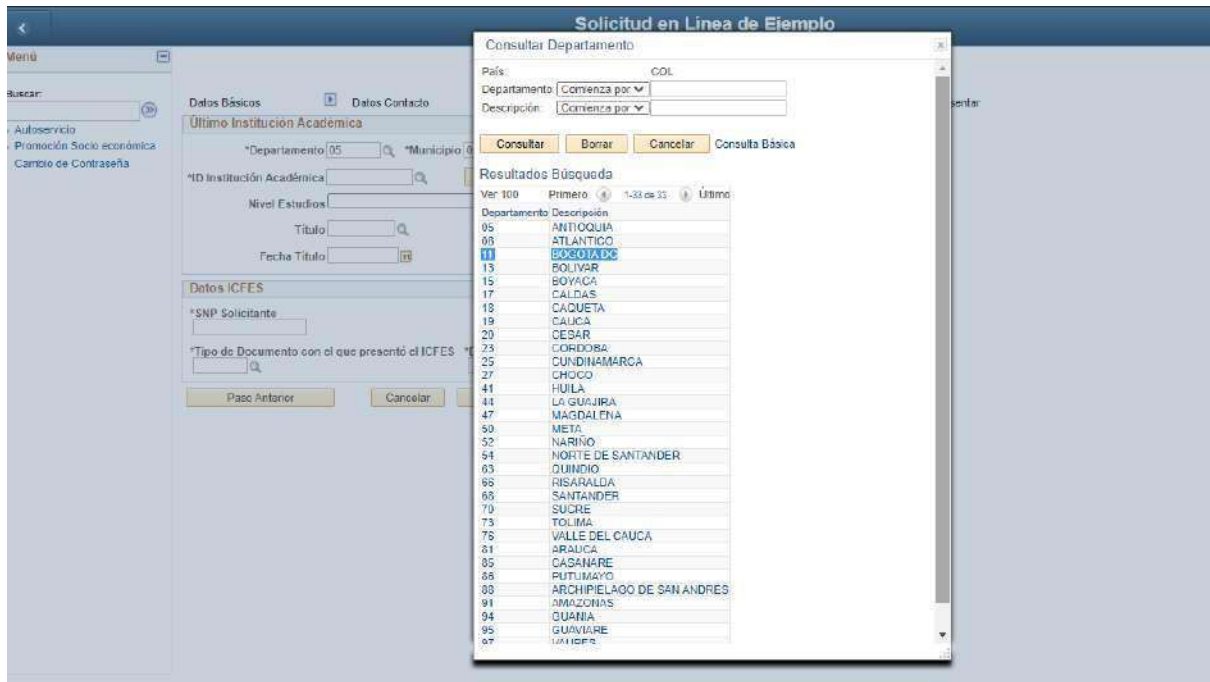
Solicitud en Linea de Ejemplo

Menú

Buscar:

Autoservicio
Promoción Socio económica
Cambio de Contraseña

Datos Básicos
Datos Contacto
sentar

Último Institución Académica

*Departamento 05
*Municipio

*ID Institución Académica

Nivel Estudios

Título

Fecha Título

Datos ICFES

*SNP Solicitante

*Tipo de Documento con el que presentó el ICFES

Paso Anterior
Cancelar

Consultar Departamento

País: COL
Departamento Comienza por
Descripción: Comienza por

Consultar
Borrar
Cancelar
Consulta Básica

Resultados Búsqueda

Ver 100 Primero 1-33 de 33 Último

| Departamento | Descripción |
|---|---|
| 05 | ANTIOQUIA |
| 08 | ATLANTICO |
| 11 | BOGOTA DC |
| 13 | BOLIVAR |
| 15 | BOYACA |
| 17 | CALDAS |
| 18 | CAQUETA |
| 19 | CAUCA |
| 20 | CESAR |
| 23 | CORDOBA |
| 25 | CUNDINAMARCA |
| 27 | CHOCO |
| 41 | HUILA |
| 44 | LA GUAJIRA |
| 47 | MAGDALENA |
| 50 | META |
| 52 | NARIÑO |
| 54 | NORTE DE SANTANDER |
| 63 | QUINDIO |
| 66 | RISARALDA |
| 68 | SANTANDER |
| 70 | SUCRE |
| 73 | TOLIMA |
| 76 | VALLE DEL CAUCA |
| 81 | ARAUCA |
| 85 | CASANARE |
| 86 | PUTUMAYO |
| 88 | ARCHIPIELAGO DE SAN ANDRES |
| 91 | AMAZONAS |
| 94 | GUANIA |
| 95 | GUAVIARE |
| 97 | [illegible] |